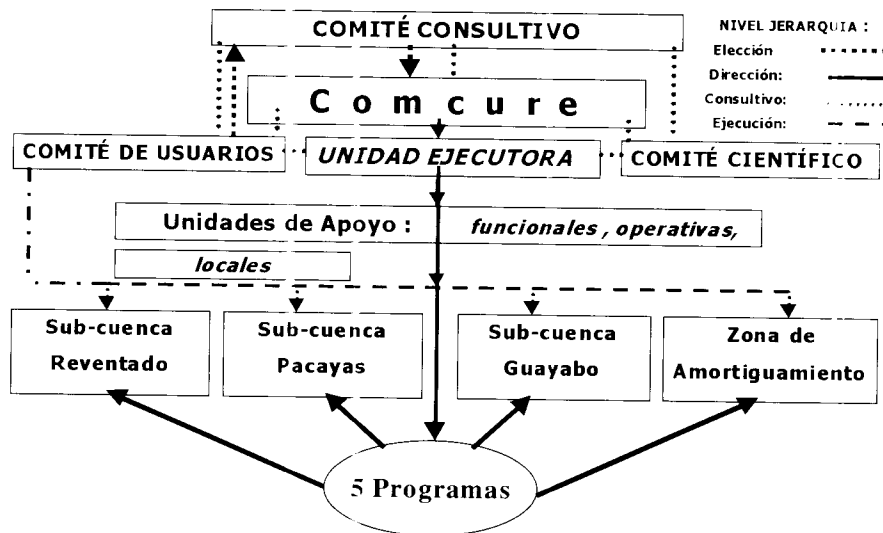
COMITÉ CONSULTIVO

NIVEL JERARQUIA :
Elección
Dirección:
Consultivo:
Ejecución:

C o m c u r e

COMITÉ DE USUARIOS

UNIDAD EJECUTORA

COMITÉ CIENTÍFICO

Unidades de Apoyo : funcionales , operativas, locales

Sub-cuenca Reventado

Sub-cuenca Pacayas

Sub-cuenca Guayabo

Zona de Amortiguamiento

5 Programas